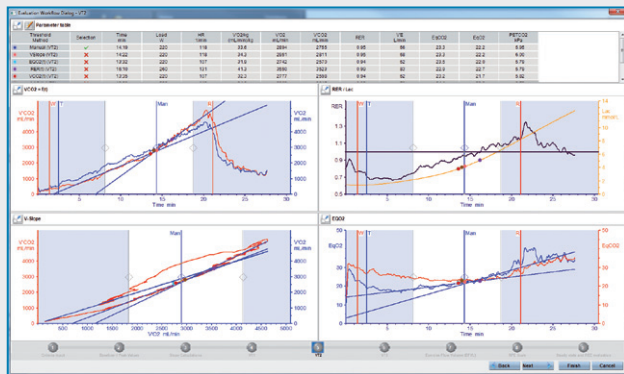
Evaluation Workflow Dialog - VT2

Parameter table

| Threshold Method | Selection | Time min | Load W | HR 1/min | VO2/kg mL/min/kg | VO2 mL/min | VCO2 mL/min | RER | VE L/min | EqO2 | EqCO2 | PETCO2 kPa |
|---|---|---|---|---|---|---|---|---|---|---|---|---|
| Manual (VT2) | ✓ | 14:19 | 220 | 118 | 33.6 | 2694 | 2799 | 0.95 | 66 | 23.3 | 22.2 | 6.06 |
| VSlope (VT2) | ✗ | 14:22 | 220 | 118 | 34.2 | 2681 | 2911 | 0.95 | 66 | 23.2 | 22.2 | 6.06 |
| EQO2 (VT2) | ✗ | 13:02 | 220 | 107 | 31.6 | 2742 | 2573 | 0.94 | 62 | 22.5 | 22.6 | 5.79 |
| RER (VT2) | ✗ | 16:16 | 260 | 121 | 36.6 | 2923 | 2960 | 0.94 | 62 | 23.3 | 22.2 | 5.79 |
| VCO2 (VT2) | ✗ | 13:26 | 220 | 107 | 32.3 | 2777 | 2573 | 0.94 | 62 | 23.3 | 21.7 | 5.82 |

VCO2 = f(t)

VCO2 mL/min

VO2 mL/min

T

Man

Time min

RER / Lac

RER

Lac mmol/L

V-Slope

VCO2 mL/min

VO2 mL/min

EQO2

EqO2

EqCO2

Back

Next

Finish

Cancel